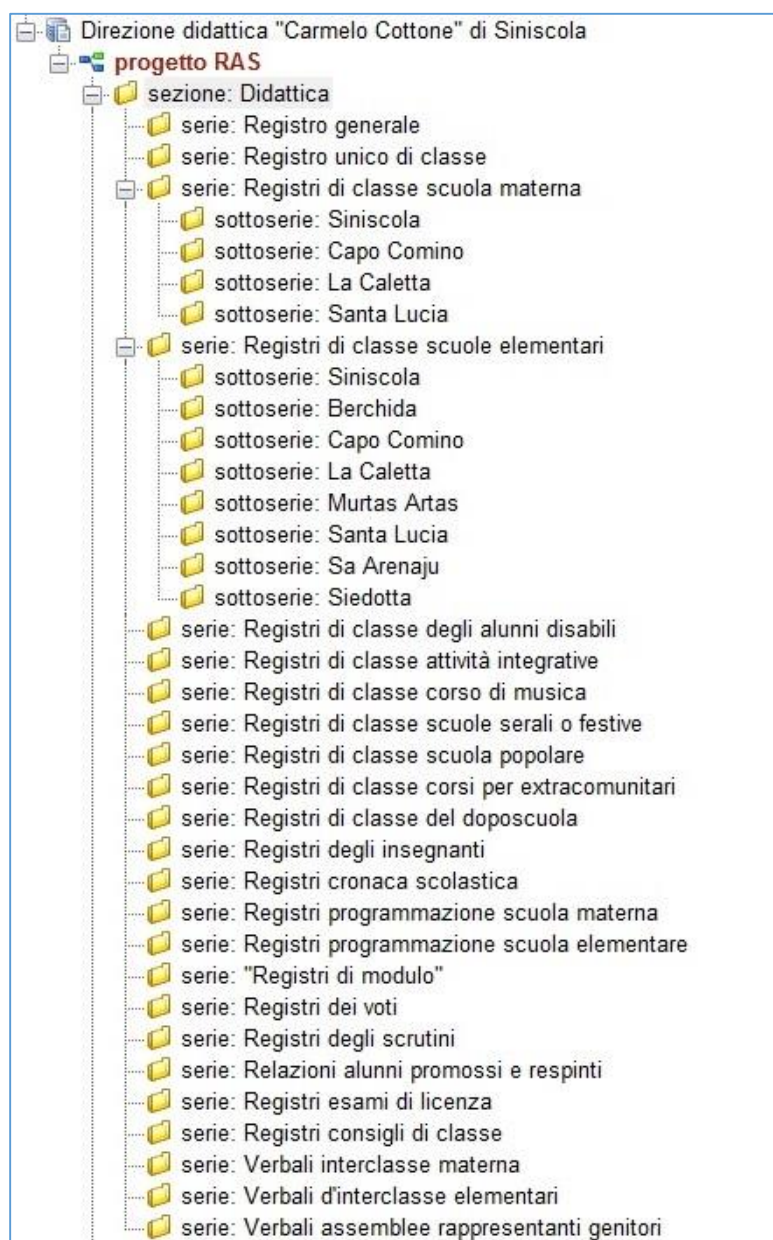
Direzione didattica "Carmelo Cottone" di Siniscola
progetto RAS
sezione: Didattica
serie: Registro generale
serie: Registro unico di classe
serie: Registri di classe scuola materna
sottoserie: Siniscola
sottoserie: Capo Comino
sottoserie: La Caletta
sottoserie: Santa Lucia
serie: Registri di classe scuole elementari
sottoserie: Siniscola
sottoserie: Berchida
sottoserie: Capo Comino
sottoserie: La Caletta
sottoserie: Murtas Artas
sottoserie: Santa Lucia
sottoserie: Sa Arenaju
sottoserie: Siedotta
serie: Registri di classe degli alunni disabili
serie: Registri di classe attività integrative
serie: Registri di classe corso di musica
serie: Registri di classe scuole serali o festive
serie: Registri di classe scuola popolare
serie: Registri di classe corsi per extracomunitari
serie: Registri di classe del doposcuola
serie: Registri degli insegnanti
serie: Registri cronaca scolastica
serie: Registri programmazione scuola materna
serie: Registri programmazione scuola elementare
serie: "Registri di modulo"
serie: Registri dei voti
serie: Registri degli scrutini
serie: Relazioni alunni promossi e respinti
serie: Registri esami di licenza
serie: Registri consigli di classe
serie: Verbali interclasse materna
serie: Verbali d'interclasse elementari
serie: Verbali assemblee rappresentanti genitori